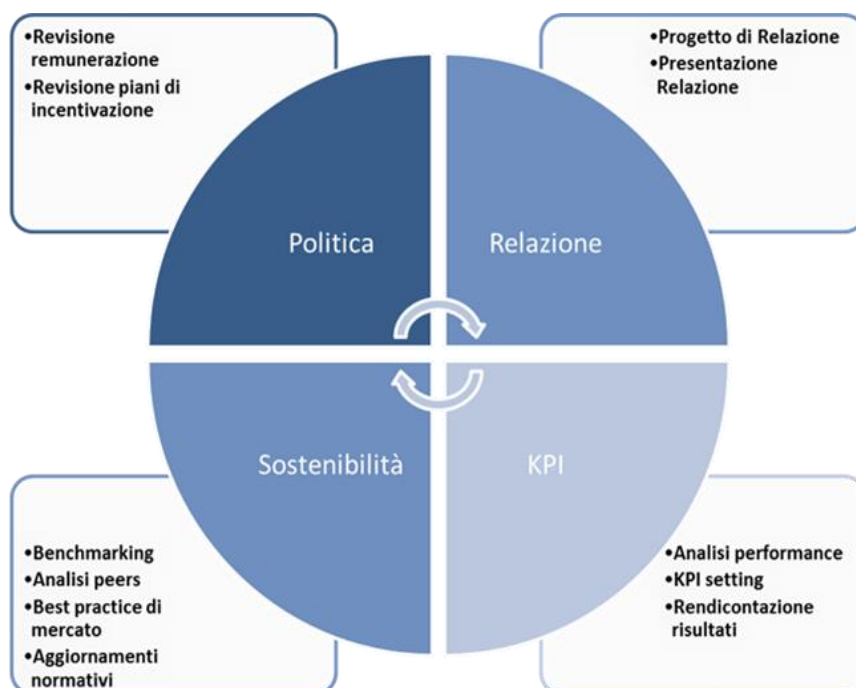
•Revisione remunerazione
•Revisione piani di incentivazione

•Progetto di Relazione
•Presentazione Relazione

Politica

Relazione

Sostenibilità

KPI

•Benchmarking
•Analisi peers
•Best practice di mercato
•Aggiornamenti normativi

•Analisi performance
•KPI setting
•Rendicontazione risultati